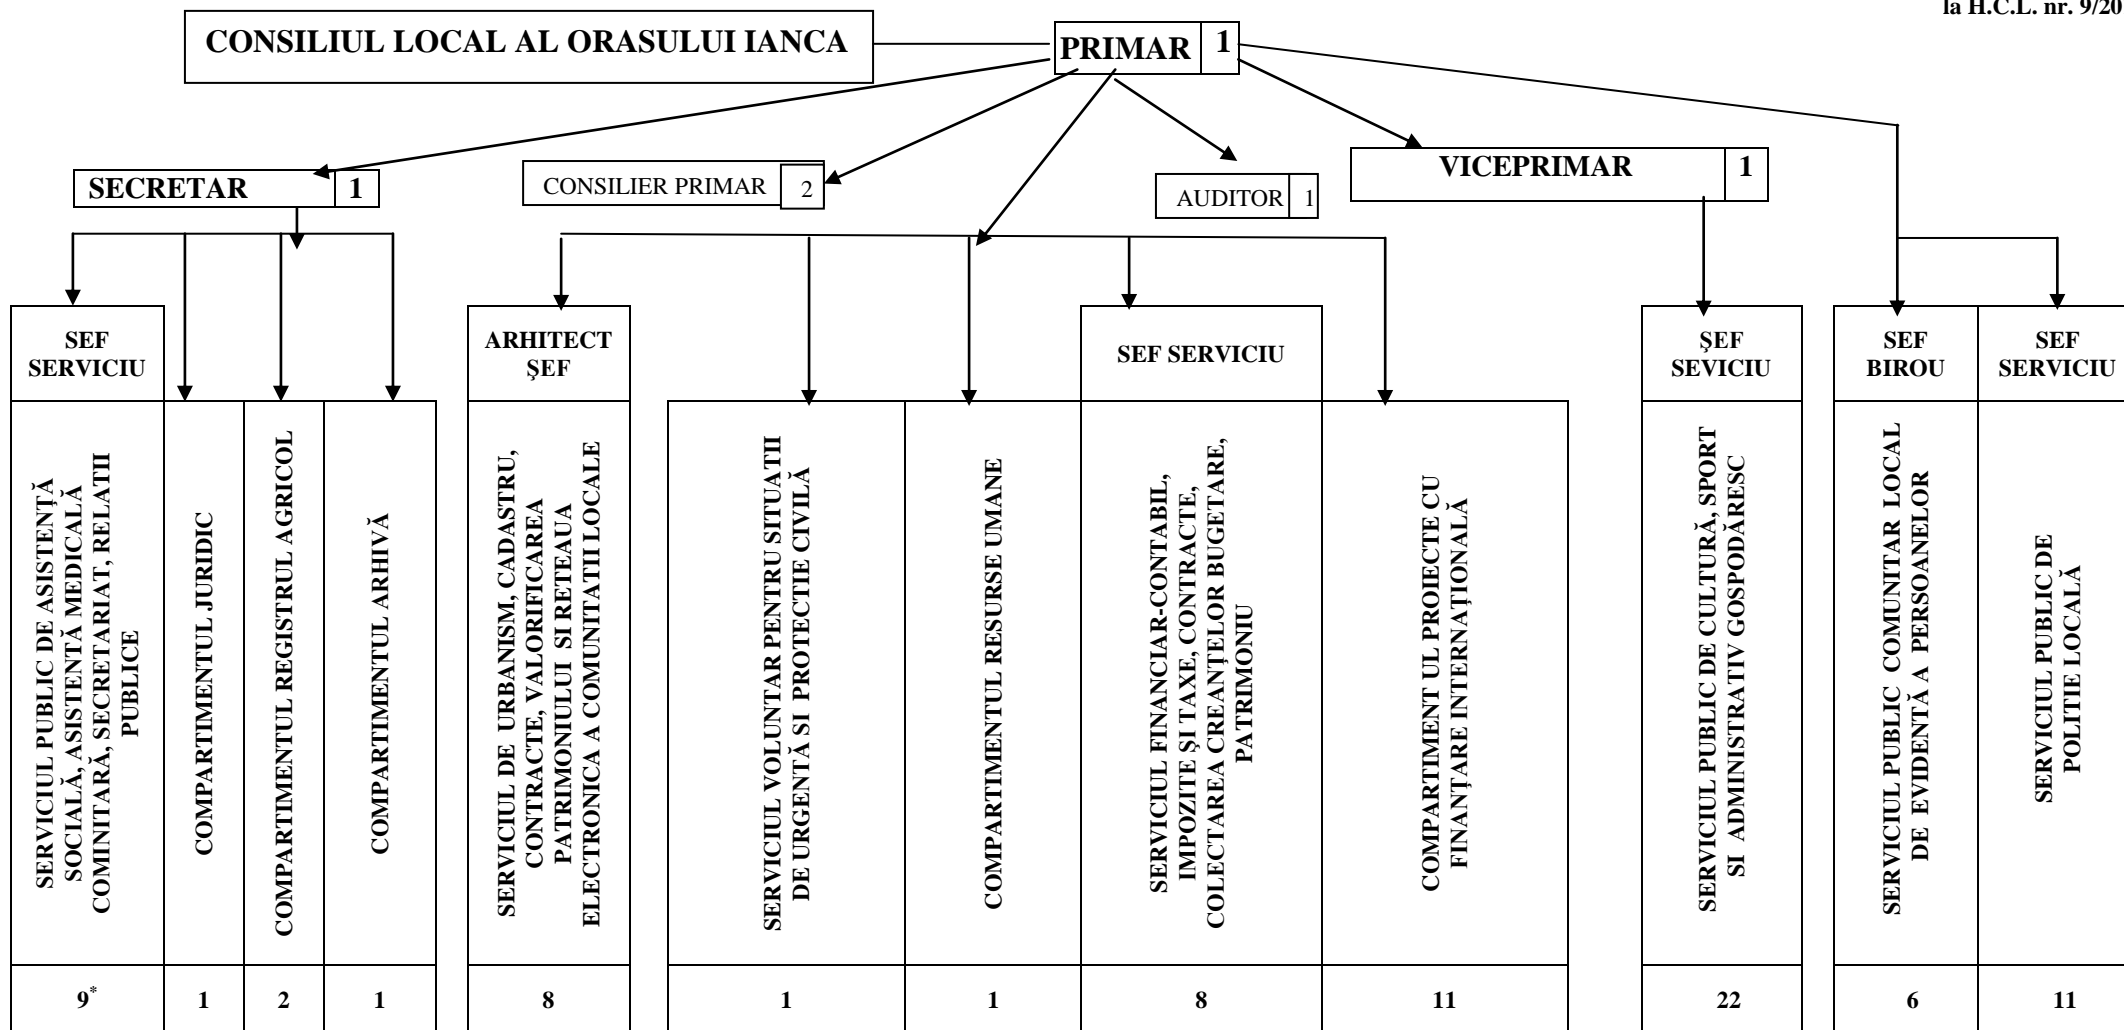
la H.C.L. nr. 9/20

CONSILIUL LOCAL AL ORASULUI IANCA

PRIMAR 1

SECRETAR 1

CONSILIER PRIMAR 2

AUDITOR 1

VICEPRIMAR 1

SEF SERVICIU

SERVICIUL PUBLIC DE ASISTENȚĂ SOCIALĂ, ASISTENȚĂ MEDICALĂ COMINITARĂ, SECRETARIAT, RELATII PUBLICE

$9^*$

COMPARTIMENTUL JURIDIC

1

COMPARTIMENTUL REGISTRUL AGRICOL

2

COMPARTIMENTUL ARHIVĂ

1

ARHITECT ȘEF

SERVICIUL DE URBANISM, CADASTRU, CONTRACTE, VALORIFICAREA PATRIMONIULUI SI RETEAUA ELECTRONICA A COMUNITATII LOCALE

8

SERVICIUL VOLUNTAR PENTRU SITUATII DE URGENTĂ SI PROTECTIE CIVILĂ

1

COMPARTIMENTUL RESURSE UMANE

1

SEF SERVICIU

SERVICIUL FINANCIAR-CONTABIL, IMPOZITE ȘI TAXE, CONTRACTE, COLECTAREA CREANȚELOR BUGETARE, PATRIMONIU

8

COMPARTIMENT UL PROIECTE CU FINANȚARE INTERNAȚIONALĂ

11

ȘEF SEVICIU

SERVICIUL PUBLIC DE CULTURĂ, SPORT SI ADMINISTRATIV GOSPODĂRESC

22

SEF BIROU

SERVICIUL PUBLIC COMUNITAR LOCAL DE EVIDENTĂ A PERSOANELOR

6

SEF SERVICIU

SERVICIUL PUBLIC DE POLITIE LOCALĂ

11